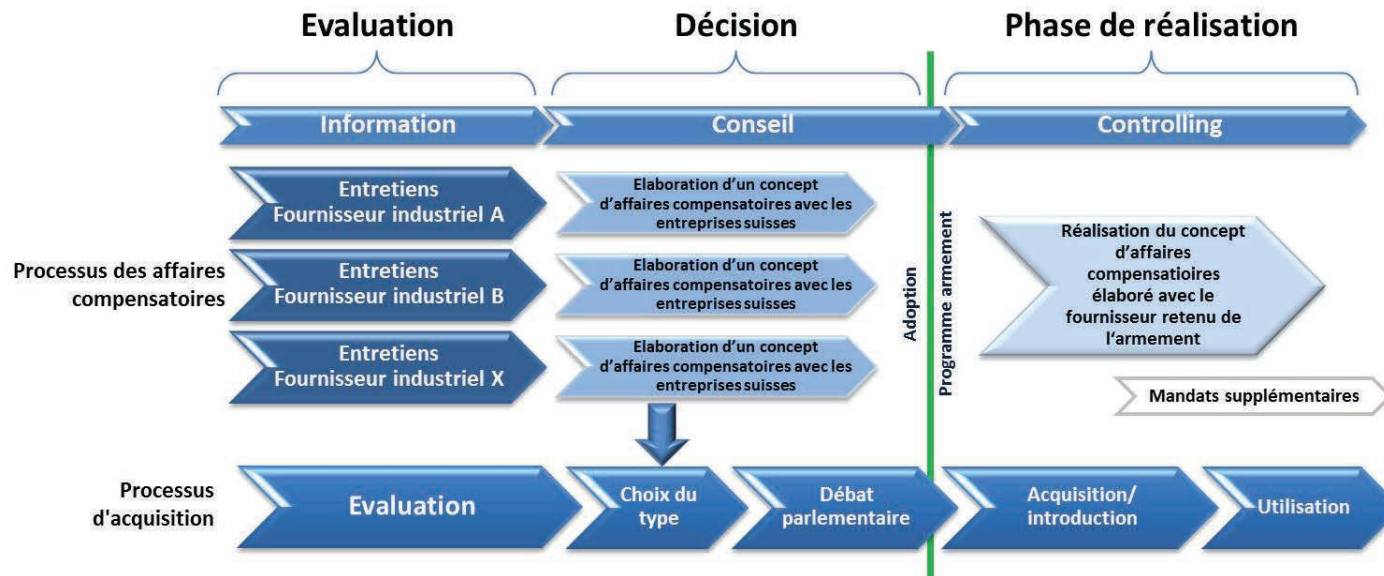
Evaluation

Décision

Phase de réalisation

Information

Conseil

Controlling

Processus des affaires compensatoires

Entretiens Fournisseur industriel A

Entretiens Fournisseur industriel B

Entretiens Fournisseur industriel X

Elaboration d'un concept d'affaires compensatoires avec les entreprises suisses

Elaboration d'un concept d'affaires compensatoires avec les entreprises suisses

Elaboration d'un concept d'affaires compensatoires avec les entreprises suisses

Adoption

Programme armement

Réalisation du concept d'affaires compensatioires élaboré avec le fournisseur retenu de l'armement

Mandats supplémentaires

Processus d'acquisition

Evaluation

Choix du type

Débat parlementaire

Acquisition/ introduction

Utilisation